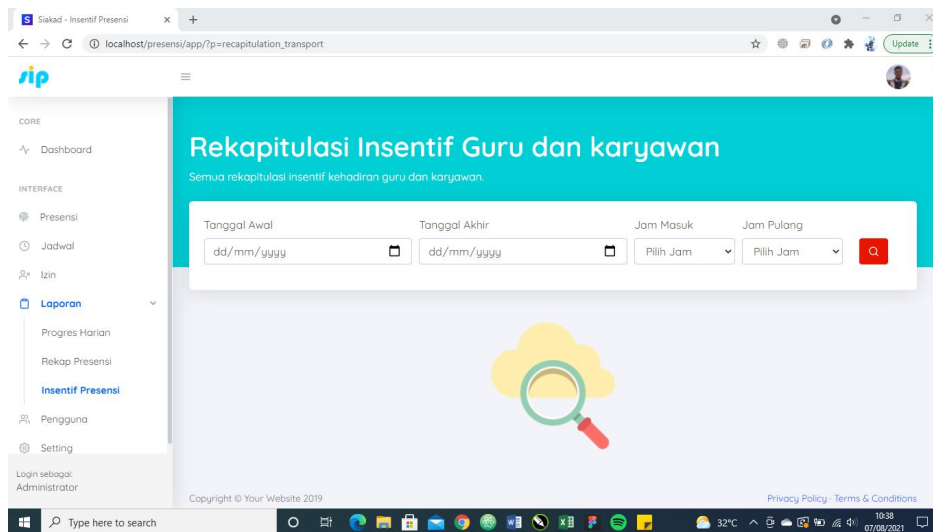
Siakad - Insentif Presensi

localhost/presensi/app/?p=recapitulation_transport

Update

sip

CORE

Dashboard

INTERFACE

Presensi

Jadwal

Izin

Laporan

Progres Harian

Rekap Presensi

Insentif Presensi

Pengguna

Setting

Login sebagai:
Administrator

Rekapitulasi Insentif Guru dan karyawan

Semua rekapitulasi insentif kehadiran guru dan karyawan.

Tanggal Awal
dd/mm/yyyy

Tanggal Akhir
dd/mm/yyyy

Jam Masuk
Pilih Jam

Jam Pulang
Pilih Jam

Copyright © Your Website 2019

Privacy Policy · Terms & Conditions

Type here to search

32°C

10:38
07/08/2021